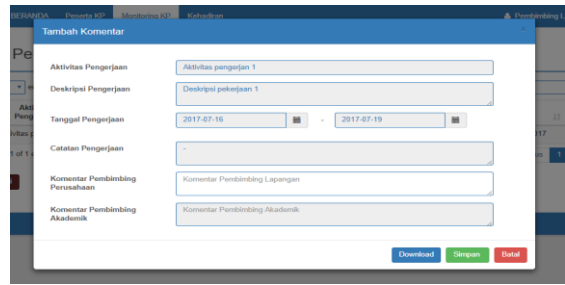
BERANDA Peserta KP Monitoring KP Kehadiran Pembimbing L

Tambah Komentar

Aktivitas Pengerjaan
Aktivitas pengerjan 1

Deskripsi Pengerjaan
Deskripsi pekerjaan 1

Tanggal Pengerjaan
2017-07-16 - 2017-07-19

Catatan Pengerjaan
-

Komentar Pembimbing Perusahaan
Komentar Pembimbing Lapangan

Komentar Pembimbing Akademik
Komentar Pembimbing Akademik

Download Simpan Batal